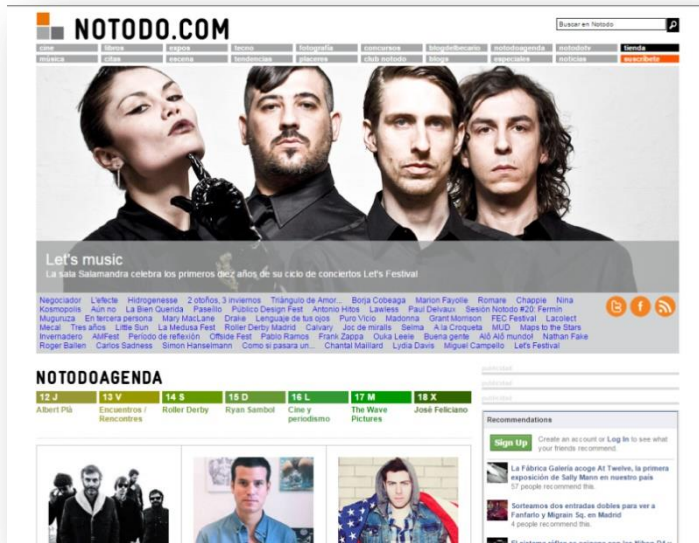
NOTODO.COM

Buscar en Notodo

cine | libros | expos | tecno | fotografía | concursos | blogdelbecario | notodoagenda | notodotv | tienda
música | citas | escena | tendencias | placeres | club notodo | blogs | especiales | noticias | suscríbete

Let's music
La sala Salamandra celebra los primeros diez años de su ciclo de conciertos Let's Festival

Negociador L'efecte Hidrogenesse 2 otoños, 3 inviernos Triángulo de Amor... Borja Cobeaga Marion Fayolle Romare Chappie Nina Kosmopolis Aún no La Bien Querida Paseíllo Público Design Fest Antonio Hitos Lawless Paul Delvaux Sesión Notodo #20: Fermin Muguruza En tercera persona Mary MacLane Drake Lenguaje de tus ojos Puro Vicio Madonna Grant Morrison FEC Festival Lacolect Mecal Tres años Little Sun La Medusa Fest Roller Derby Madrid Calvary Joc de miralls Selma A la Croqueta MUD Maps to the Stars Invernadero AlifFest Período de reflexión Offside Fest Pablo Ramos Frank Zappa Ouka Leele Buena gente Aló Aló mundo! Nathan Fake Roger Ballen Carlos Sadness Simon Henselmann Como si pasara un... Chantal Maillard Lydia Davis Miguel Campello Let's Festival

NOTODOAGENDA

| 12 J | 13 V | 14 S | 15 D | 16 L | 17 M | 18 X |
|---|---|---|---|---|---|---|
| Albert Plà | Encuentros / Rencontres | Roller Derby | Ryan Sambol | Cine y periodismo | The Wave Pictures | José Feliciano |

publicidad
publicidad
publicidad

Recommendations
Sign Up Create an account or Log In to see what your friends recommend.
La Fábrica Galería acoge At Twelve, la primera exposición de Sally Mann en nuestro país
57 people recommend this.
Sorteamos dos entradas dobles para ver a Fanfarlo y Migrain Sq. en Madrid
4 people recommend this.
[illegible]